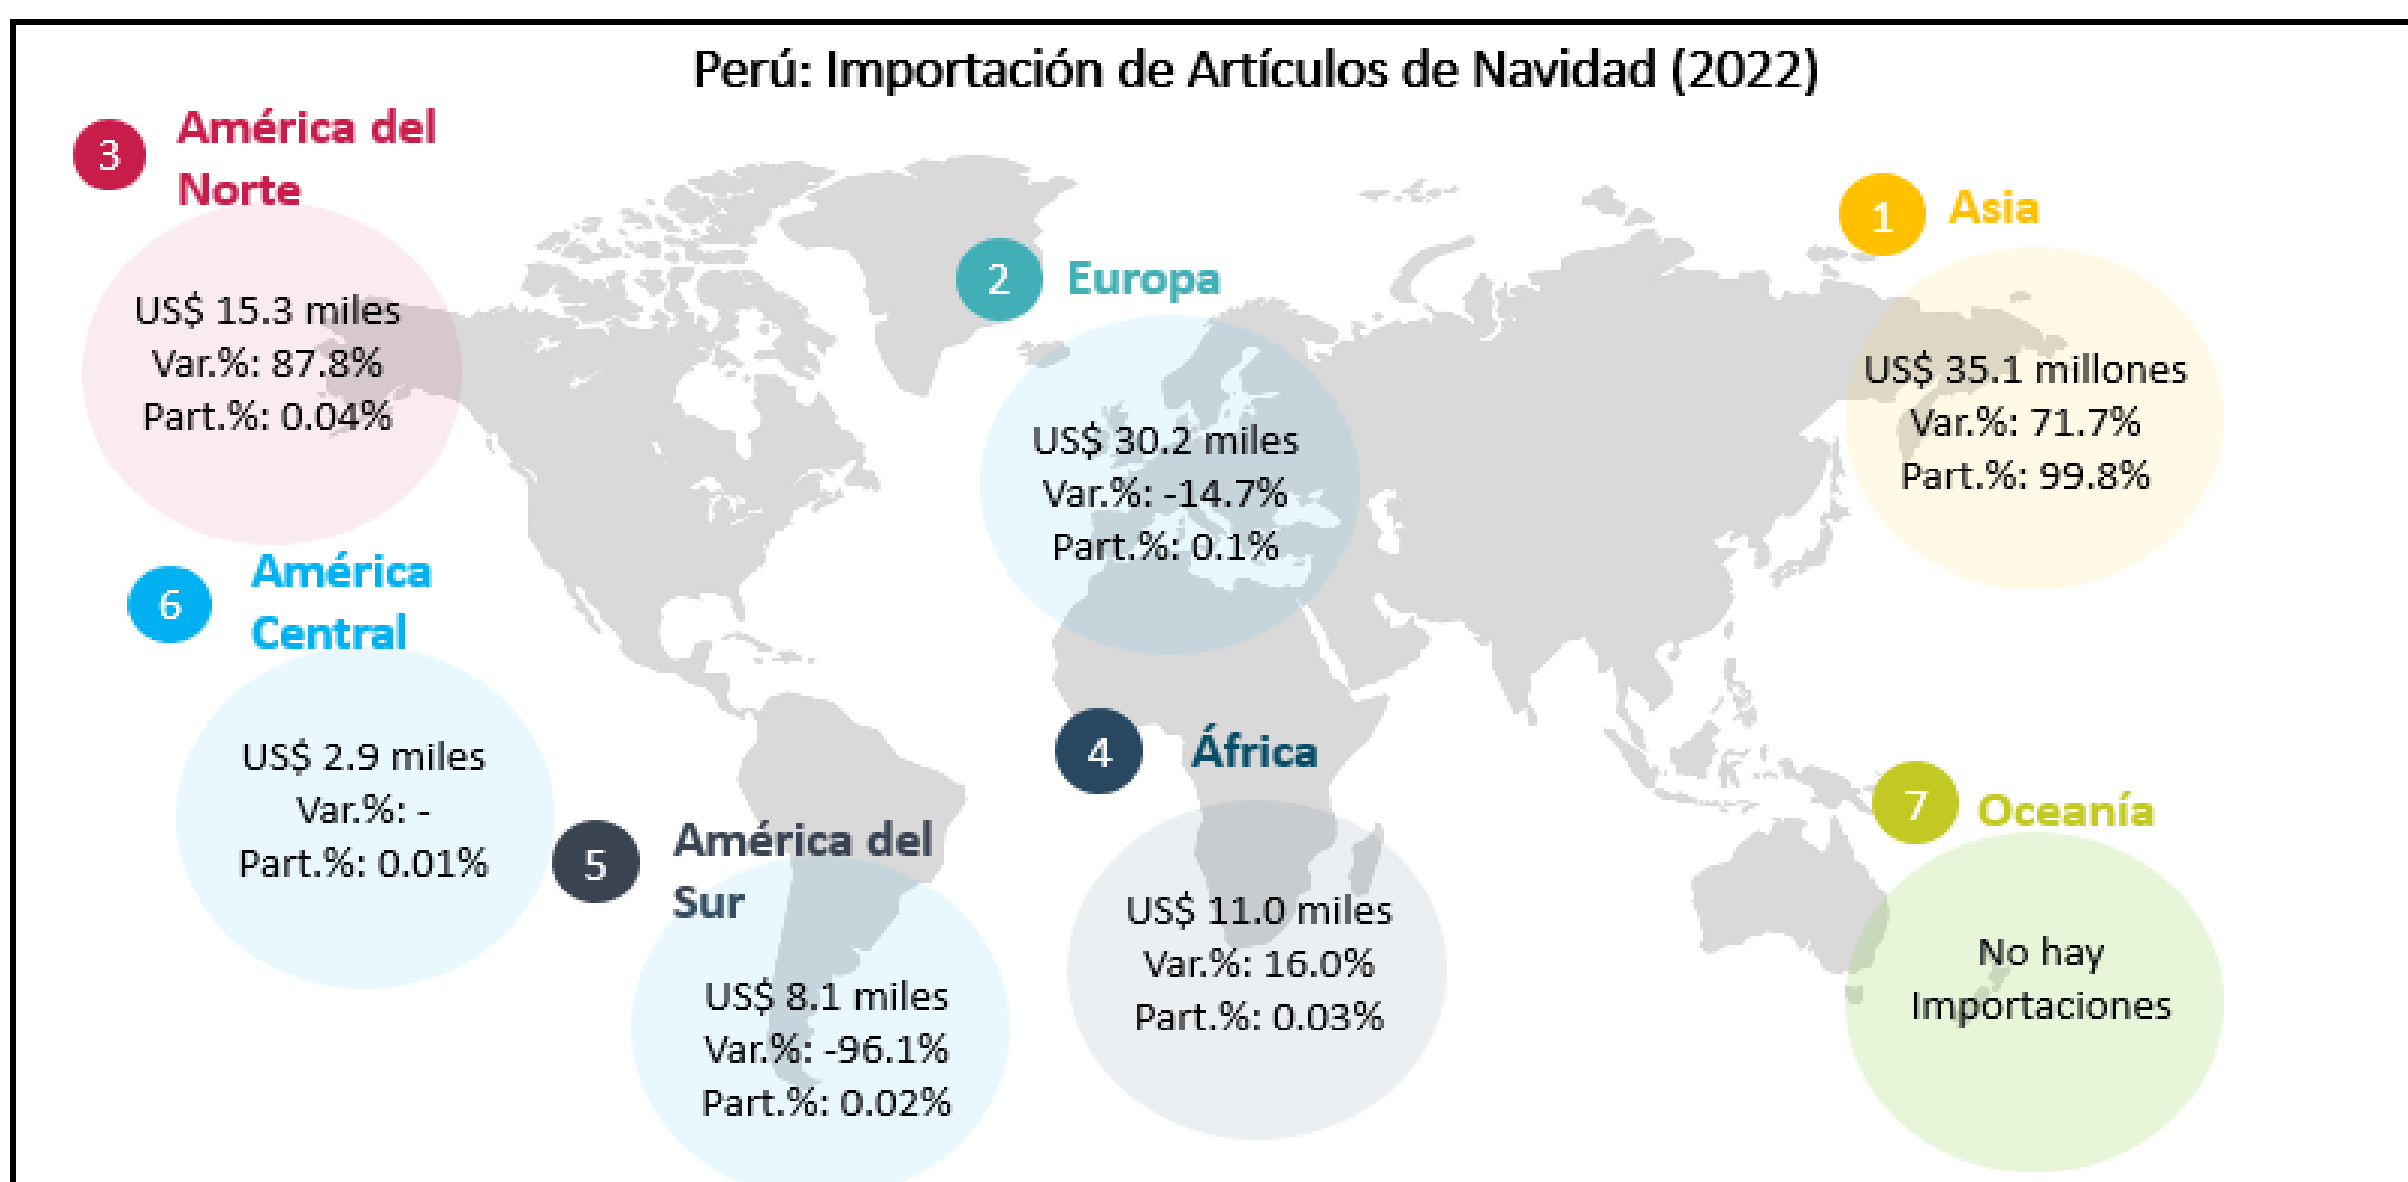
Perú: Importación de Artículos de Navidad (2022)

3 América del Norte

US$ 15.3 miles
Var.%: 87.8%
Part.%: 0.04%

2 Europa

US$ 30.2 miles
Var.%: -14.7%
Part.%: 0.1%

1 Asia

US$ 35.1 millones
Var.%: 71.7%
Part.%: 99.8%

6 América Central

US$ 2.9 miles
Var.%: -
Part.%: 0.01%

5 América del Sur

US$ 8.1 miles
Var.%: -96.1%
Part.%: 0.02%

4 África

US$ 11.0 miles
Var.%: 16.0%
Part.%: 0.03%

7 Oceanía

No hay Importaciones